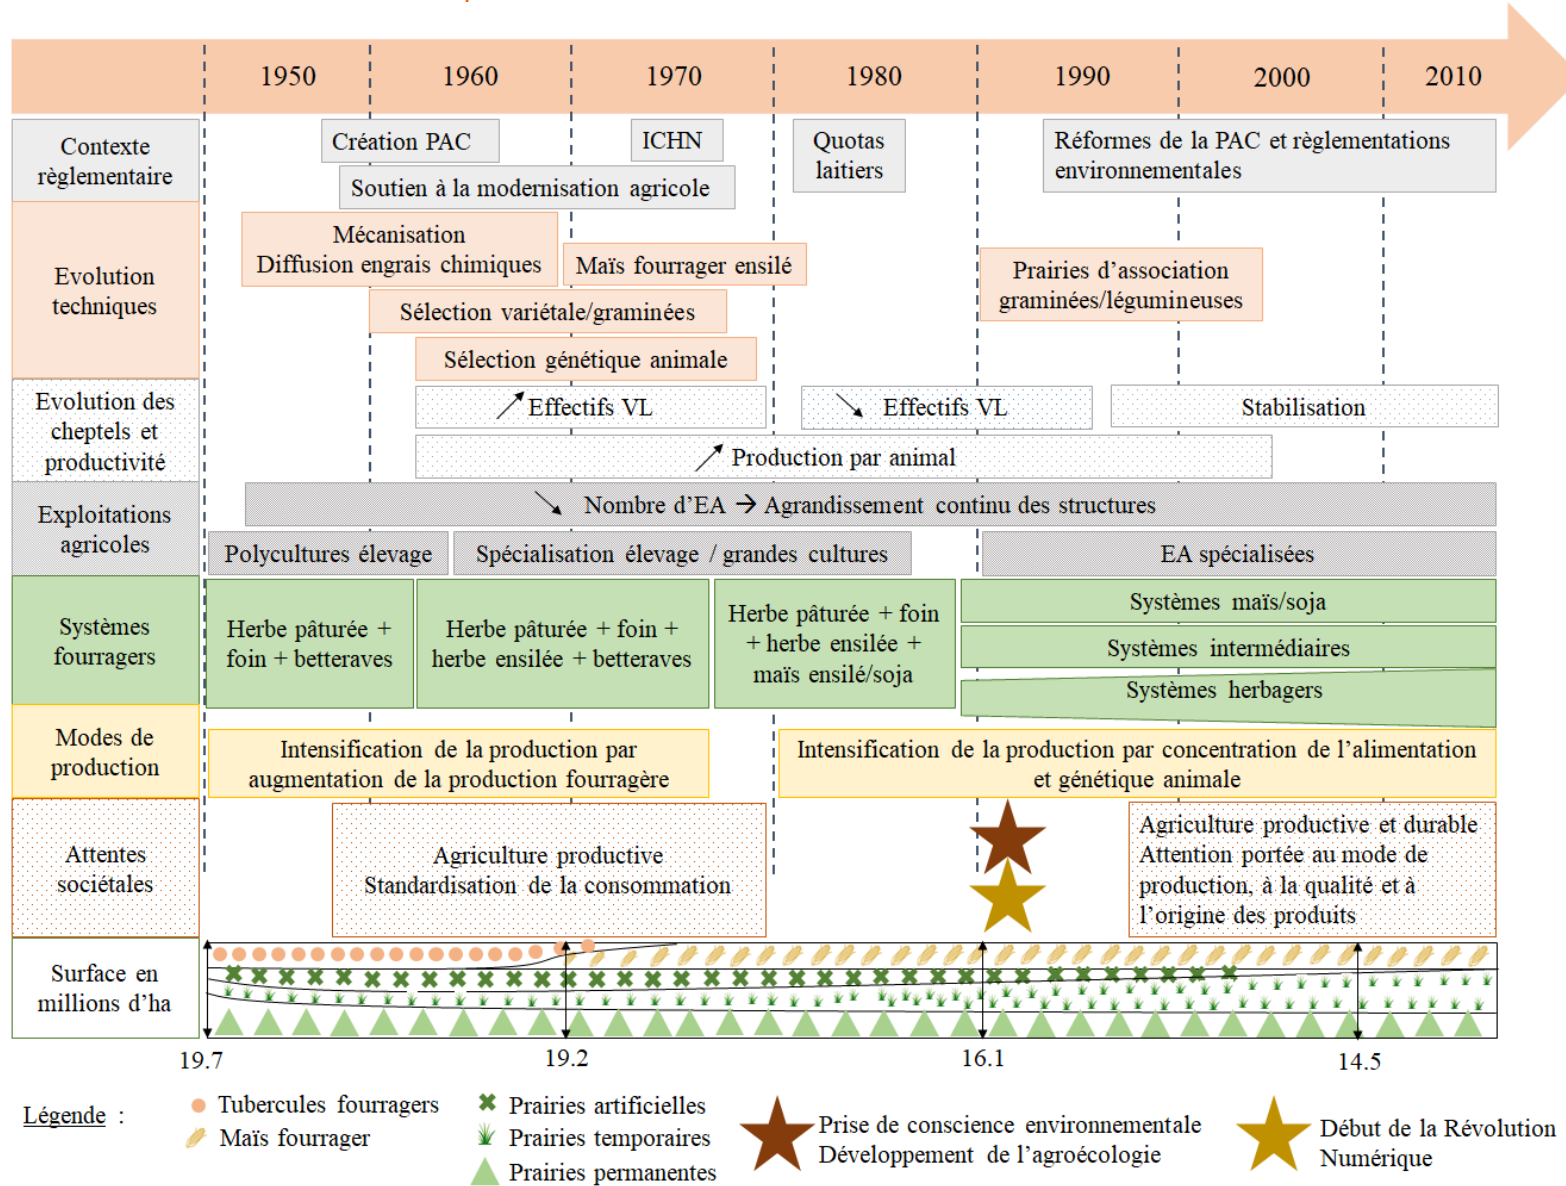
1950 1960 1970 1980 1990 2000 2010

Contexte règlementaire

Création PAC

ICHN

Quotas laitiers

Réformes de la PAC et règlementations environnementales

Soutien à la modernisation agricole

Evolution techniques

Mécanisation
Diffusion engrais chimiques

Maïs fourrager ensilé

Prairies d'association graminées/légumineuses

Sélection variétale/graminées

Sélection génétique animale

Evolution des cheptels et productivité

↗ Effectifs VL

↘ Effectifs VL

Stabilisation

↗ Production par animal

Exploitations agricoles

↘ Nombre d'EA → Agrandissement continu des structures

Polycultures élevage

Spécialisation élevage / grandes cultures

EA spécialisées

Systèmes fourragers

Herbe pâturée + foin + betteraves

Herbe pâturée + foin + herbe ensilée + betteraves

Herbe pâturée + foin + herbe ensilée + maïs ensilé/soja

Systèmes maïs/soja

Systèmes intermédiaires

Systèmes herbagers

Modes de production

Intensification de la production par augmentation de la production fourragère

Intensification de la production par concentration de l'alimentation et génétique animale

Attentes sociétales

Agriculture productive
Standardisation de la consommation

Agriculture productive et durable
Attention portée au mode de production, à la qualité et à l'origine des produits

Surface en millions d'ha

19.7 19.2 16.1 14.5

Légende :

Tubercules fourragers
Maïs fourrager

Prairies artificielles
Prairies temporaires
Prairies permanentes

Prise de conscience environnementale
Développement de l'agroécologie

Début de la Révolution Numérique